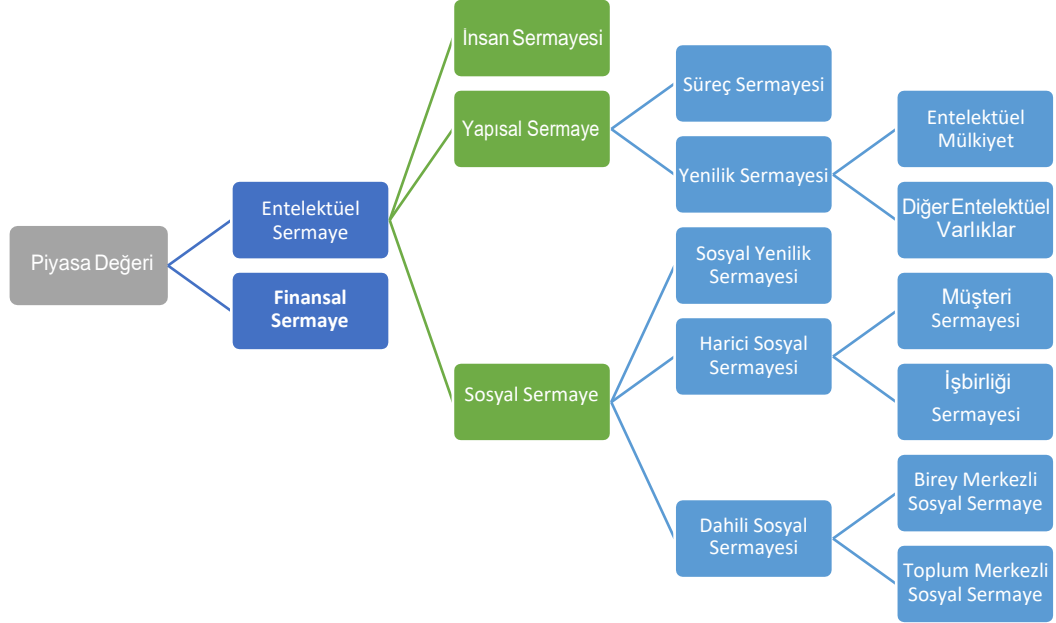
Piyasa Değeri

Entelektüel Sermaye

Finansal Sermaye

İnsan Sermayesi

Yapısal Sermaye

Sosyal Sermaye

Süreç Sermayesi

Yenilik Sermayesi

Entelektüel Mülkiyet

Diğer Entelektüel Varlıklar

Sosyal Yenilik Sermayesi

Harici Sosyal Sermayesi

Müşteri Sermayesi

İşbirliği Sermayesi

Dahili Sosyal Sermayesi

Birey Merkezli Sosyal Sermaye

Toplum Merkezli Sosyal Sermaye